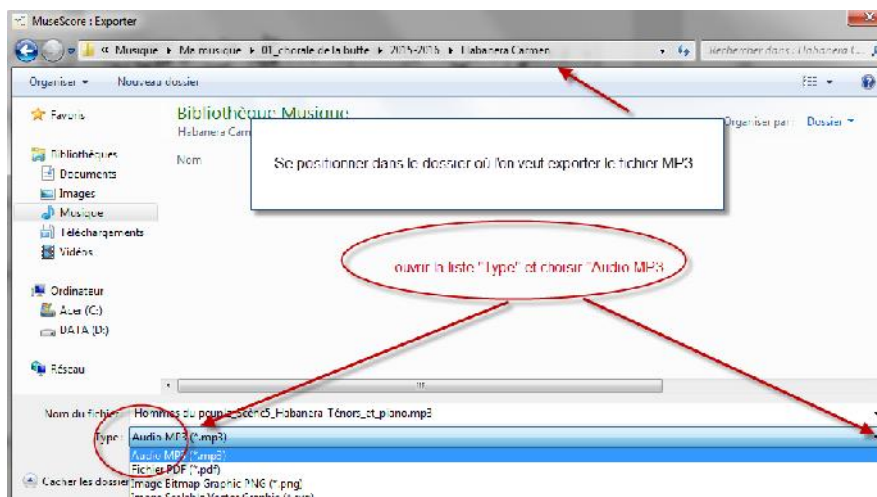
MuseScore : Exporter

« Musique ▸ Ma musique ▸ 01_chorale de la butte ▸ 2015-2016 ▸ Habanera Carmen

Rechercher dans : Habanera C...

Organiser ▾ Nouveau dossier

Favoris

Bibliothèques
Documents
Images
Musique
Téléchargements
Vidéos

Ordinateur
Acer (C:)
DATA (D:)

Réseau

Bibliothèque Musique
Habanera Carm

Nom

Organiser par : Dossier ▾

Se positionner dans le dossier où l'on veut exporter le fichier MP3

ouvrir la liste "Type" et choisir "Audio MP3"

Nom du fichier : Hommes du peuple_Scène5_Habanera_Ténors_et_piano.mp3

Type : Audio MP3 (*.mp3)

Audio MP3 (*.mp3)
Fichier PDF (*.pdf)
Image Bitmap Graphic PNG (*.png)
Image Scalable Vector Graphic (*.svg)

Cacher les dossiers